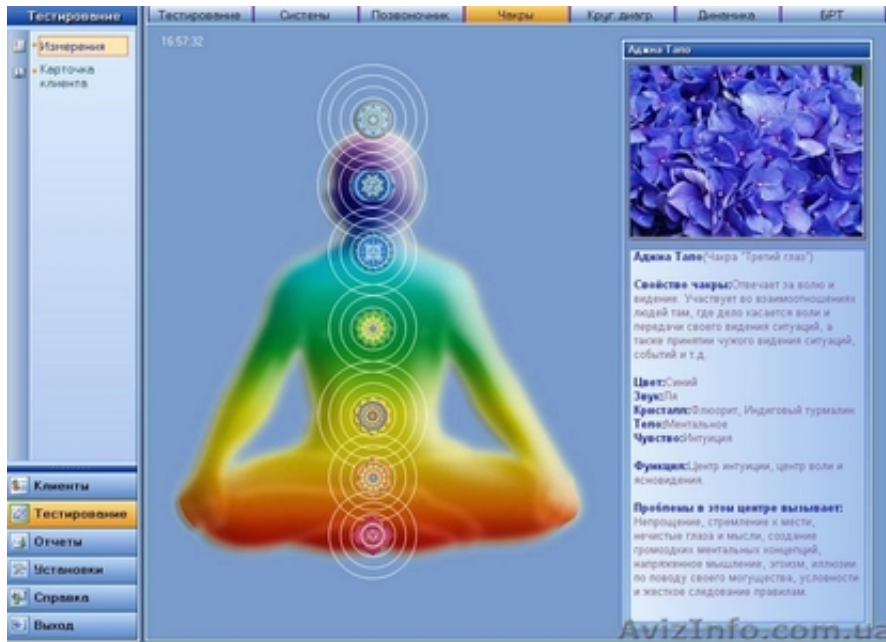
Тестирование

Измерения

Карточка клиента

Клиенты

Тестирование

Отчеты

Установки

Справка

Выход

Тестирование | Системы | Позвоночник | Чакры | Круг. диагр. | Динамика | БРТ

16:57:32

Аджна Тапо

Аджна Тапо(Чакра "Третий глаз")

Свойство чакры:Отвечает за волю и видение. Участвует во взаимоотношениях людей там, где дело касается воли и передачи своего видения ситуаций, а также принятии чужого видения ситуаций, событий и т.д.

Цвет:Синий
Звук:Ля
Кристалл:Флюорит, Индиговый турмалин
Тело:Ментальное
Чувство:Интуиция

Функция:Центр интуиции, центр воли и ясновидения.

Проблемы в этом центре вызывает:
Непрощение, стремление к мести, нечистые глаза и мысли, создание громоздких ментальных концепций, напряженное мышление, эгоизм, иллюзии по поводу своего могущества, условности и жесткое следование правилам.

AvizInfo.com.ua